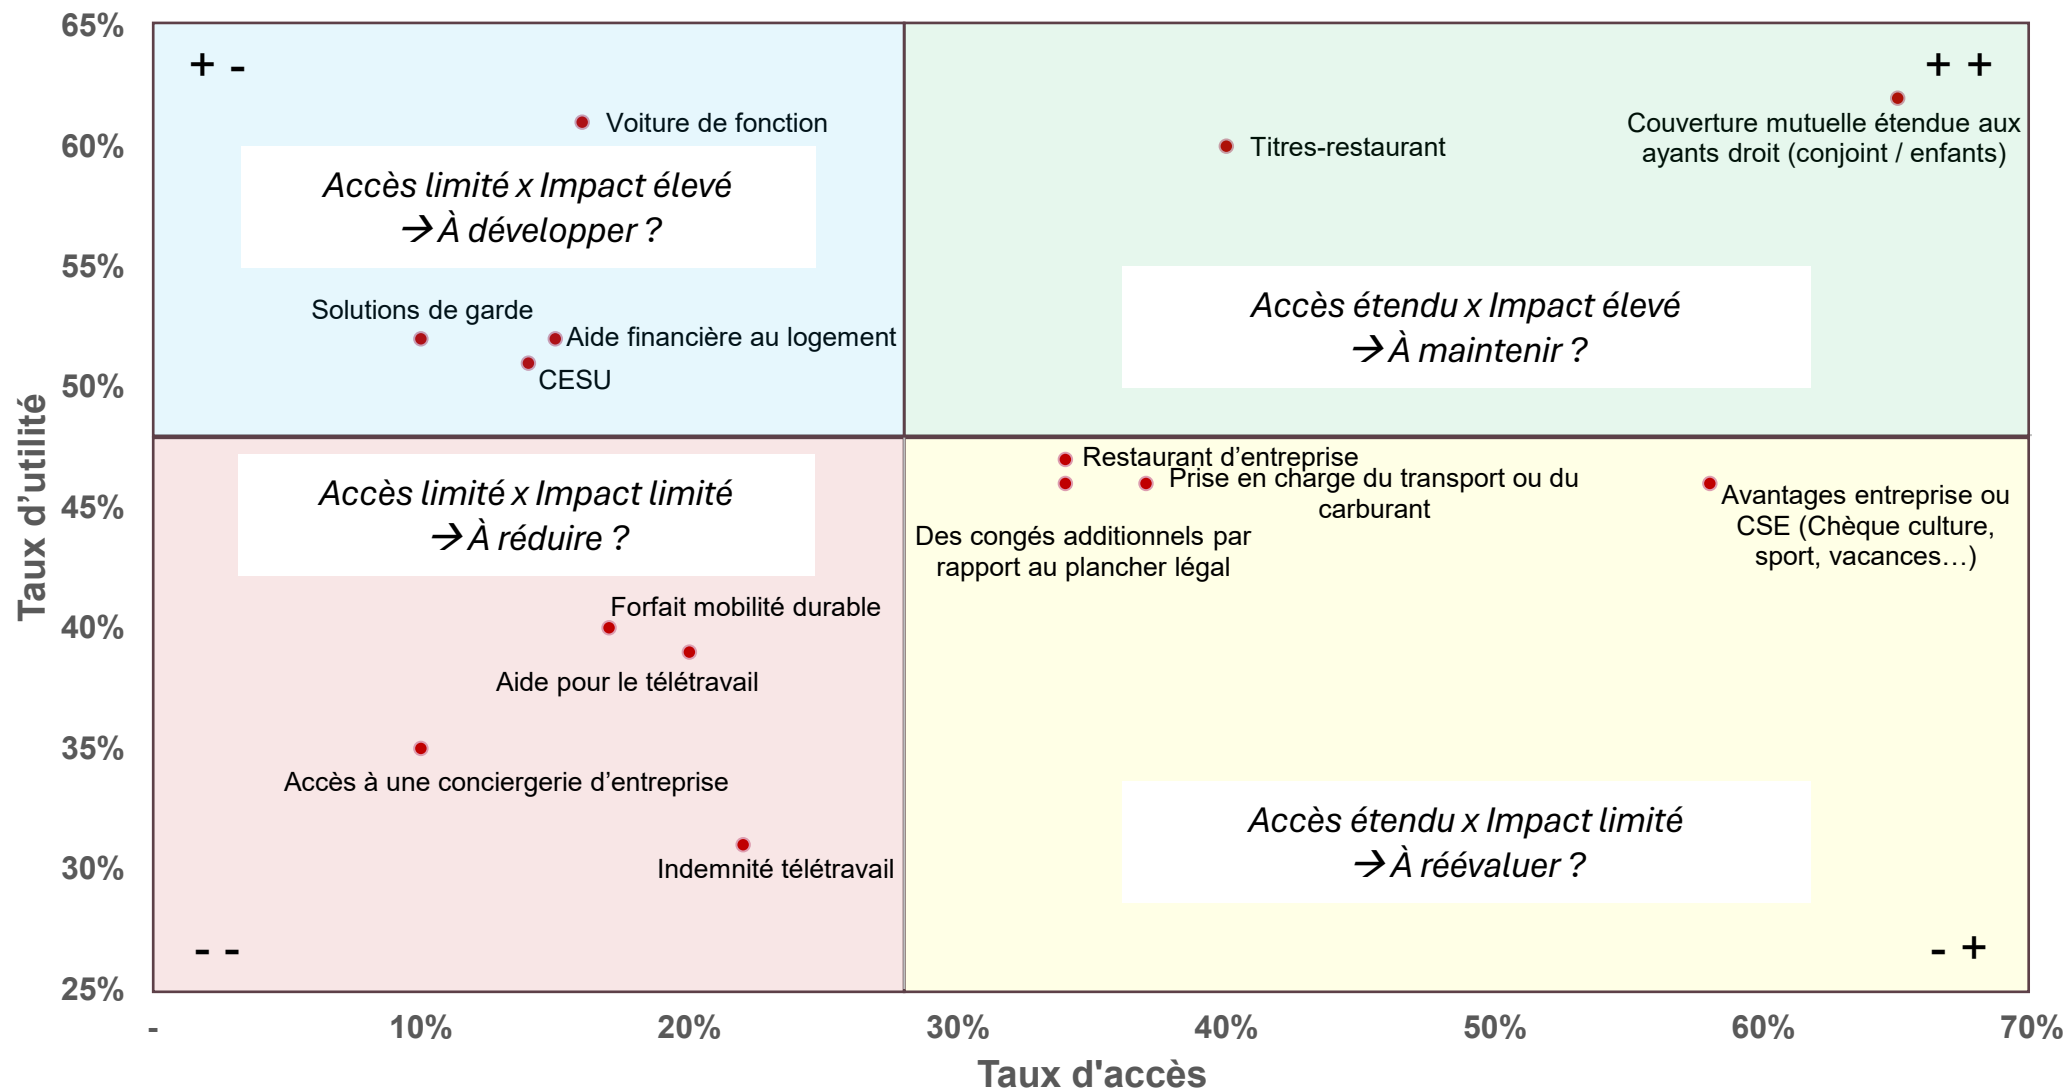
+ -

+ +

Voiture de fonction

Titres-restaurant

Couverture mutuelle étendue aux ayants droit (conjoint / enfants)

Accès limité x Impact élevé
→ À développer ?

Accès étendu x Impact élevé
→ À maintenir ?

Solutions de garde

Aide financière au logement

CESU

Restaurant d'entreprise

Prise en charge du transport ou du carburant

Avantages entreprise ou CSE (Chèque culture, sport, vacances…)

Des congés additionnels par rapport au plancher légal

Accès limité x Impact limité
→ À réduire ?

Forfait mobilité durable

Aide pour le télétravail

Accès à une conciergerie d'entreprise

Indemnité télétravail

Accès étendu x Impact limité
→ À réévaluer ?

- -

- +

65%
60%
55%
50%
45%
40%
35%
30%
25%

Taux d'utilité

-
10%
20%
30%
40%
50%
60%
70%

Taux d'accès